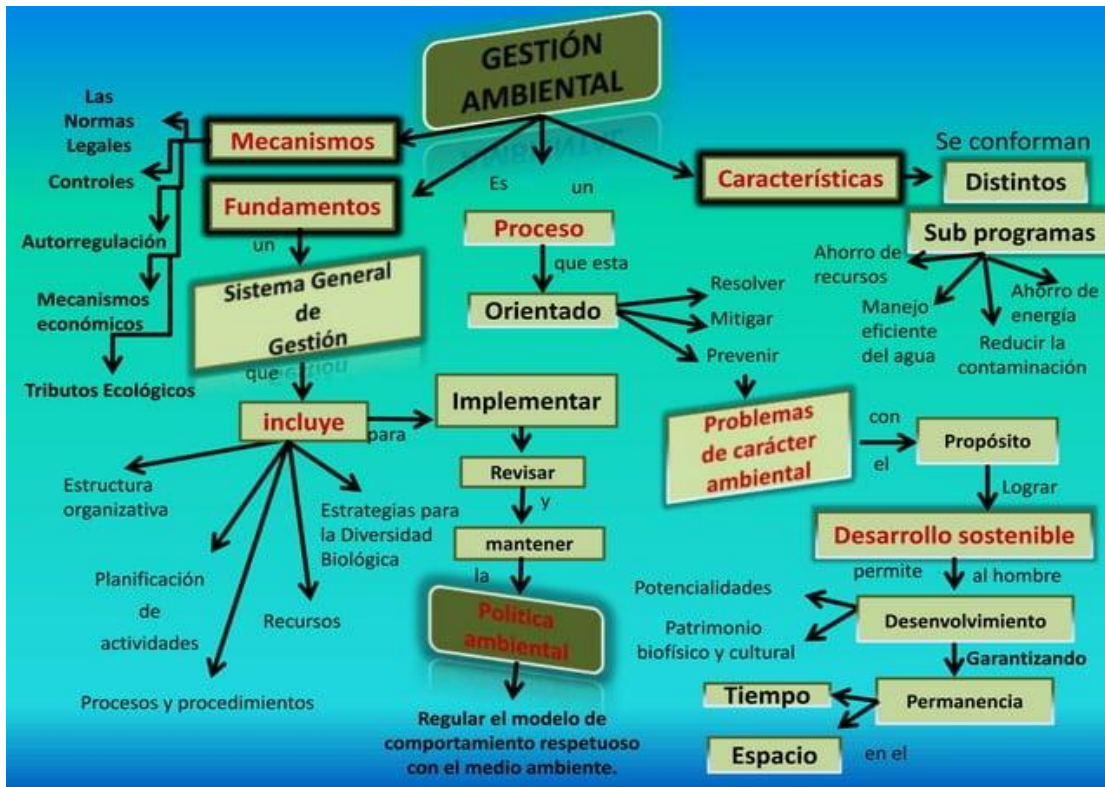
GESTIÓN AMBIENTAL

Mecanismos

Las Normas Legales

Controles

Autorregulación

Mecanismos económicos

Tributos Ecológicos

Fundamentos

un

Sistema General de Gestión

que

incluye

para

Estructura organizativa

Planificación de actividades

Procesos y procedimientos

Recursos

Estrategias para la Diversidad Biológica

Es un

Proceso

que esta

Orientado

Resolver

Mitigar

Prevenir

Implementar

Revisar

y

mantener

la

Politica ambiental

Regular el modelo de comportamiento respetuoso con el medio ambiente.

Problemas de carácter ambiental

con el

Propósito

Lograr

Desarrollo sostenible

permite al hombre

Desenvolvimiento

Potencialidades

Patrimonio biofísico y cultural

Garantizando

Permanencia

Tiempo

Espacio

en el

Características

Se conforman

Distintos

Sub programas

Ahorro de recursos

Manejo eficiente del agua

Ahorro de energía

Reducir la contaminación